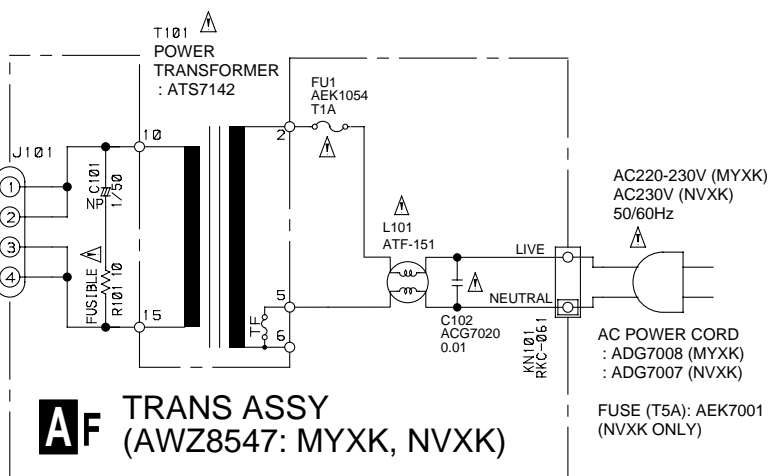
T101 ⚠
POWER
TRANSFORMER
: ATS7142

FU1
AEK1054
T1A
⚠

J101

1
2
3
4

C101
NP
1/50

⚠
FUSIBLE
R101 10

10
15

2
5
6
TF

⚠
L101
ATF-151

⚠
C102
ACG7020
0.01

LIVE
NEUTRAL

KN101
RKC-061

AC220-230V (MYXK)
AC230V (NVXK)
50/60Hz
⚠

AC POWER CORD
: ADG7008 (MYXK)
: ADG7007 (NVXK)

FUSE (T5A): AEK7001
(NVXK ONLY)

A F TRANS ASSY
(AWZ8547: MYXK, NVXK)